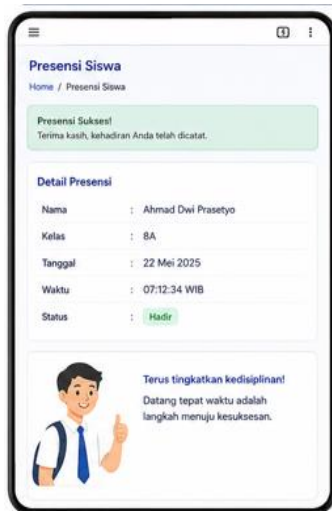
≡ 1 ⋮

Presensi Siswa

Home / Presensi Siswa

Presensi Sukses!
Terima kasih, kehadiran Anda telah dicatat.

Detail Presensi

| | | |
|---|---|---|
| Nama | : | Ahmad Dwi Prasetyo |
| Kelas | : | 8A |
| Tanggal | : | 22 Mei 2025 |
| Waktu | : | 07:12:34 WIB |
| Status | : | Hadir |

Terus tingkatkan kedisiplinan!

Datang tepat waktu adalah langkah menuju kesuksesan.